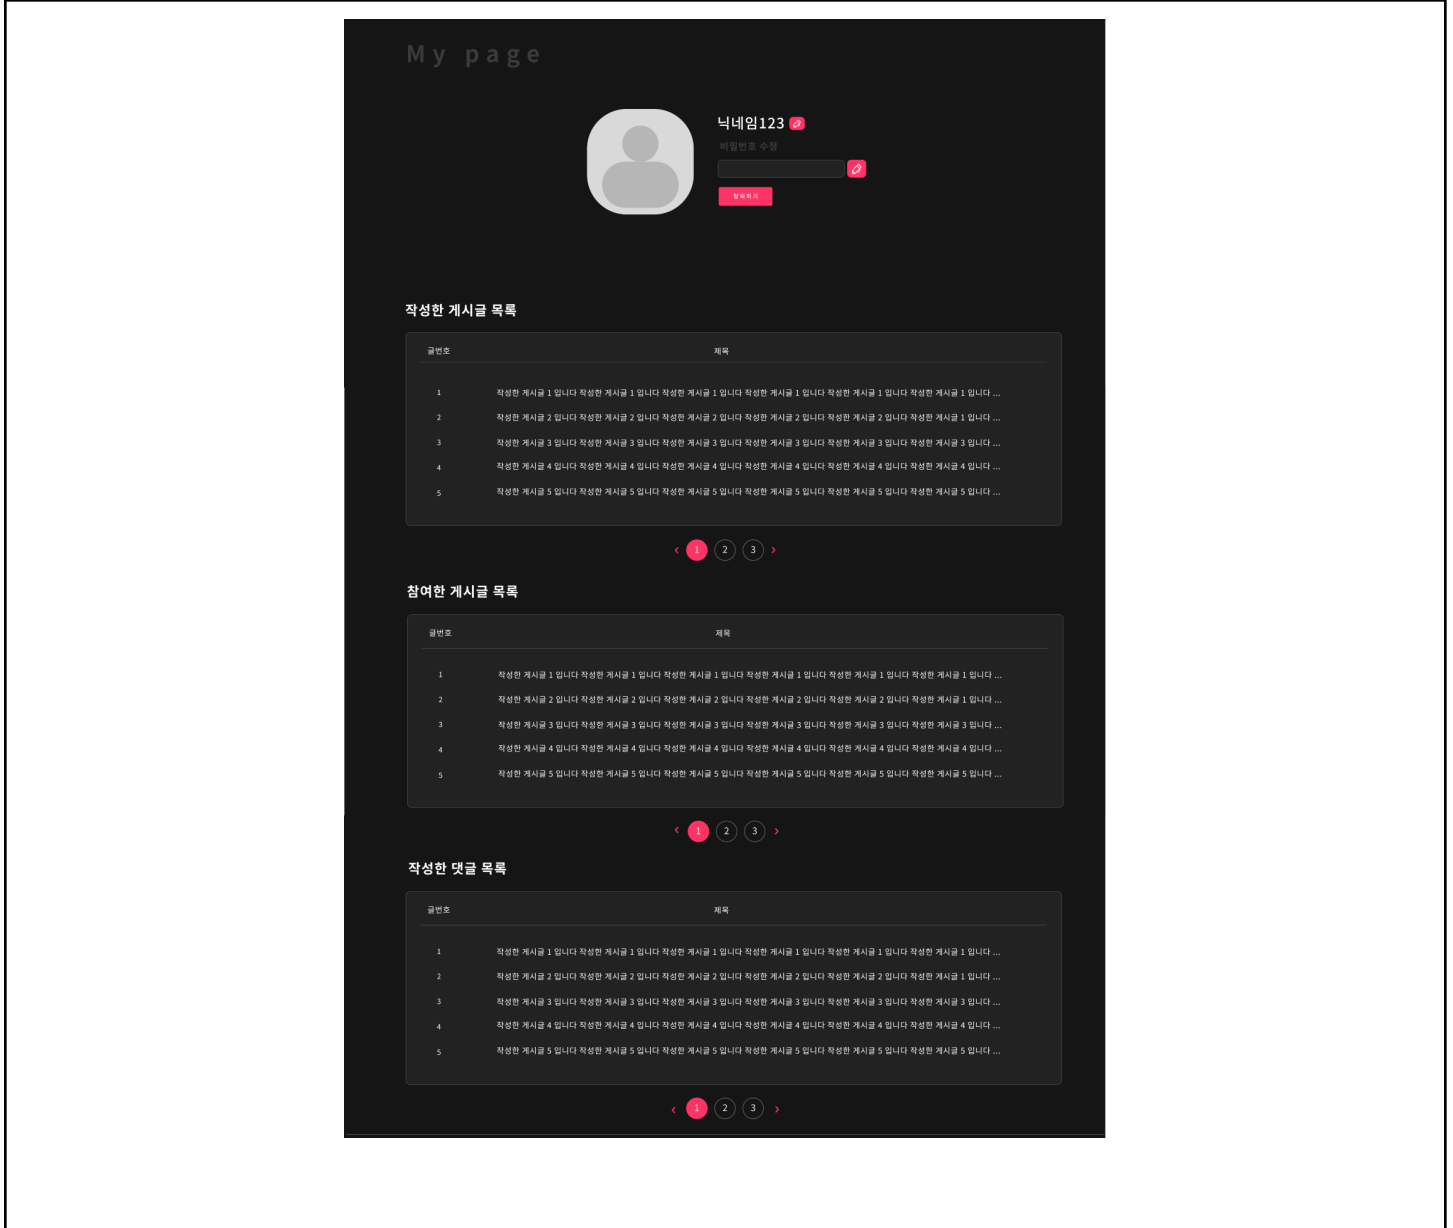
My page

닉네임123

비밀번호 수정

탈퇴하기

작성한 게시글 목록

| 글번호 | 제목 |
|---|---|
| 1 | 작성한 게시글 1 입니다 작성한 게시글 1 입니다 작성한 게시글 1 입니다 작성한 게시글 1 입니다 작성한 게시글 1 입니다 작성한 게시글 1 입니다 ... |
| 2 | 작성한 게시글 2 입니다 작성한 게시글 2 입니다 작성한 게시글 2 입니다 작성한 게시글 2 입니다 작성한 게시글 2 입니다 작성한 게시글 1 입니다 ... |
| 3 | 작성한 게시글 3 입니다 작성한 게시글 3 입니다 작성한 게시글 3 입니다 작성한 게시글 3 입니다 작성한 게시글 3 입니다 작성한 게시글 3 입니다 ... |
| 4 | 작성한 게시글 4 입니다 작성한 게시글 4 입니다 작성한 게시글 4 입니다 작성한 게시글 4 입니다 작성한 게시글 4 입니다 작성한 게시글 4 입니다 ... |
| 5 | 작성한 게시글 5 입니다 작성한 게시글 5 입니다 작성한 게시글 5 입니다 작성한 게시글 5 입니다 작성한 게시글 5 입니다 작성한 게시글 5 입니다 ... |

‹ 1 2 3 ›

참여한 게시글 목록

| 글번호 | 제목 |
|---|---|
| 1 | 작성한 게시글 1 입니다 작성한 게시글 1 입니다 작성한 게시글 1 입니다 작성한 게시글 1 입니다 작성한 게시글 1 입니다 작성한 게시글 1 입니다 ... |
| 2 | 작성한 게시글 2 입니다 작성한 게시글 2 입니다 작성한 게시글 2 입니다 작성한 게시글 2 입니다 작성한 게시글 2 입니다 작성한 게시글 1 입니다 ... |
| 3 | 작성한 게시글 3 입니다 작성한 게시글 3 입니다 작성한 게시글 3 입니다 작성한 게시글 3 입니다 작성한 게시글 3 입니다 작성한 게시글 3 입니다 ... |
| 4 | 작성한 게시글 4 입니다 작성한 게시글 4 입니다 작성한 게시글 4 입니다 작성한 게시글 4 입니다 작성한 게시글 4 입니다 작성한 게시글 4 입니다 ... |
| 5 | 작성한 게시글 5 입니다 작성한 게시글 5 입니다 작성한 게시글 5 입니다 작성한 게시글 5 입니다 작성한 게시글 5 입니다 작성한 게시글 5 입니다 ... |

‹ 1 2 3 ›

작성한 댓글 목록

| 글번호 | 제목 |
|---|---|
| 1 | 작성한 게시글 1 입니다 작성한 게시글 1 입니다 작성한 게시글 1 입니다 작성한 게시글 1 입니다 작성한 게시글 1 입니다 작성한 게시글 1 입니다 ... |
| 2 | 작성한 게시글 2 입니다 작성한 게시글 2 입니다 작성한 게시글 2 입니다 작성한 게시글 2 입니다 작성한 게시글 2 입니다 작성한 게시글 1 입니다 ... |
| 3 | 작성한 게시글 3 입니다 작성한 게시글 3 입니다 작성한 게시글 3 입니다 작성한 게시글 3 입니다 작성한 게시글 3 입니다 작성한 게시글 3 입니다 ... |
| 4 | 작성한 게시글 4 입니다 작성한 게시글 4 입니다 작성한 게시글 4 입니다 작성한 게시글 4 입니다 작성한 게시글 4 입니다 작성한 게시글 4 입니다 ... |
| 5 | 작성한 게시글 5 입니다 작성한 게시글 5 입니다 작성한 게시글 5 입니다 작성한 게시글 5 입니다 작성한 게시글 5 입니다 작성한 게시글 5 입니다 ... |

‹ 1 2 3 ›